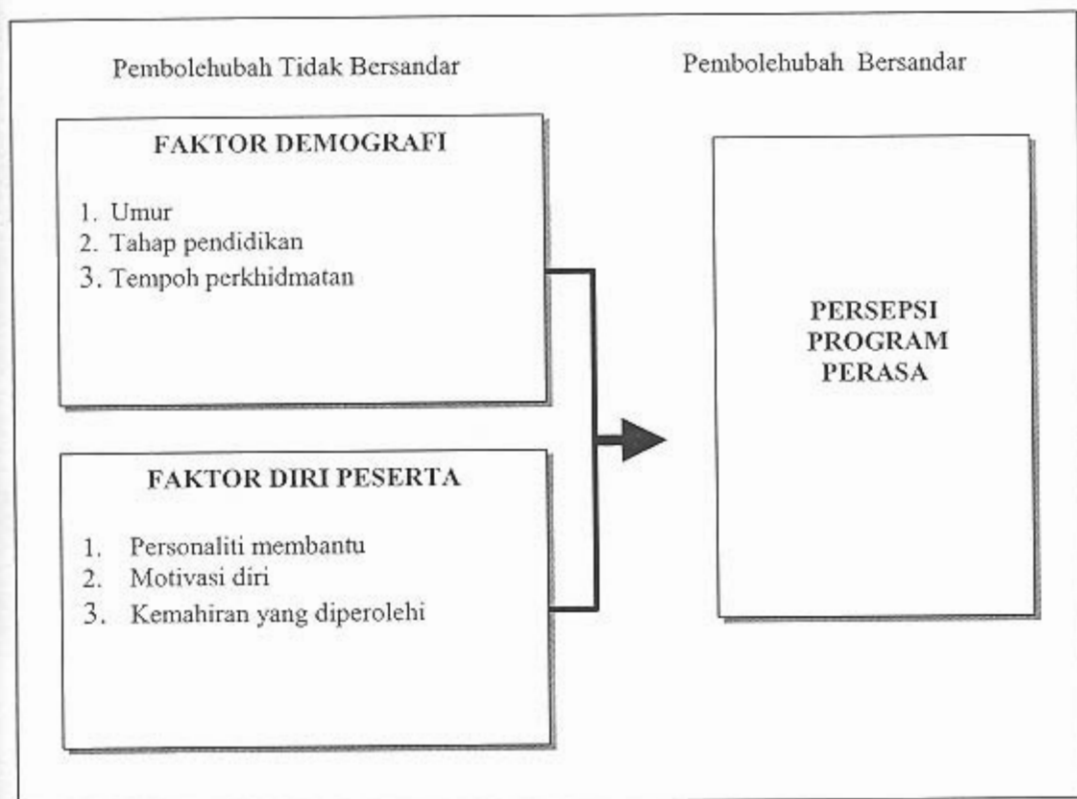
Pembolehubah Tidak Bersandar

Pembolehubah Bersandar

FAKTOR DEMOGRAFI

1. Umur
2. Tahap pendidikan
3. Tempoh perkhidmatan

PERSEPSI PROGRAM PERASA

FAKTOR DIRI PESERTA

1. Personaliti membantu
2. Motivasi diri
3. Kemahiran yang diperolehi